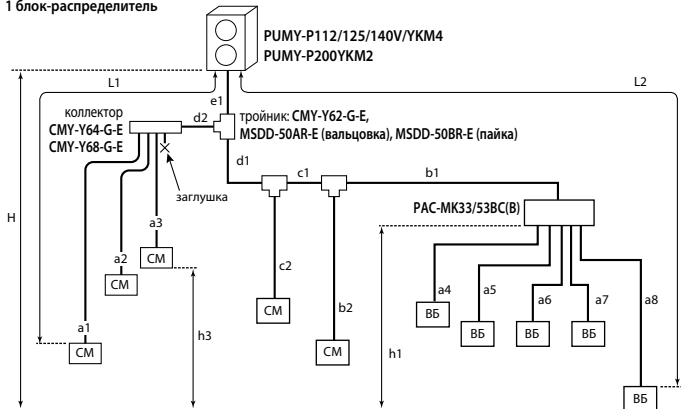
1 блок-распределитель

PUMY-P112/125/140V/YKM4
PUMY-P200YKM2

L1

L2

e1

коллектор
CMY-Y64-G-E
CMY-Y68-G-E

d2

тройник: CMY-Y62-G-E,
MSDD-50AR-E (вальцовка), MSDD-50BR-E (пайка)

заглушка

d1

c1

b1

H

a3

PAC-MK33/53BC(B)

a2

CM

CM

c2

a4

a5

a6

a7

a8

CM

b2

ВБ

ВБ

ВБ

ВБ

a1

CM

h3

CM

h1

CM

ВБ